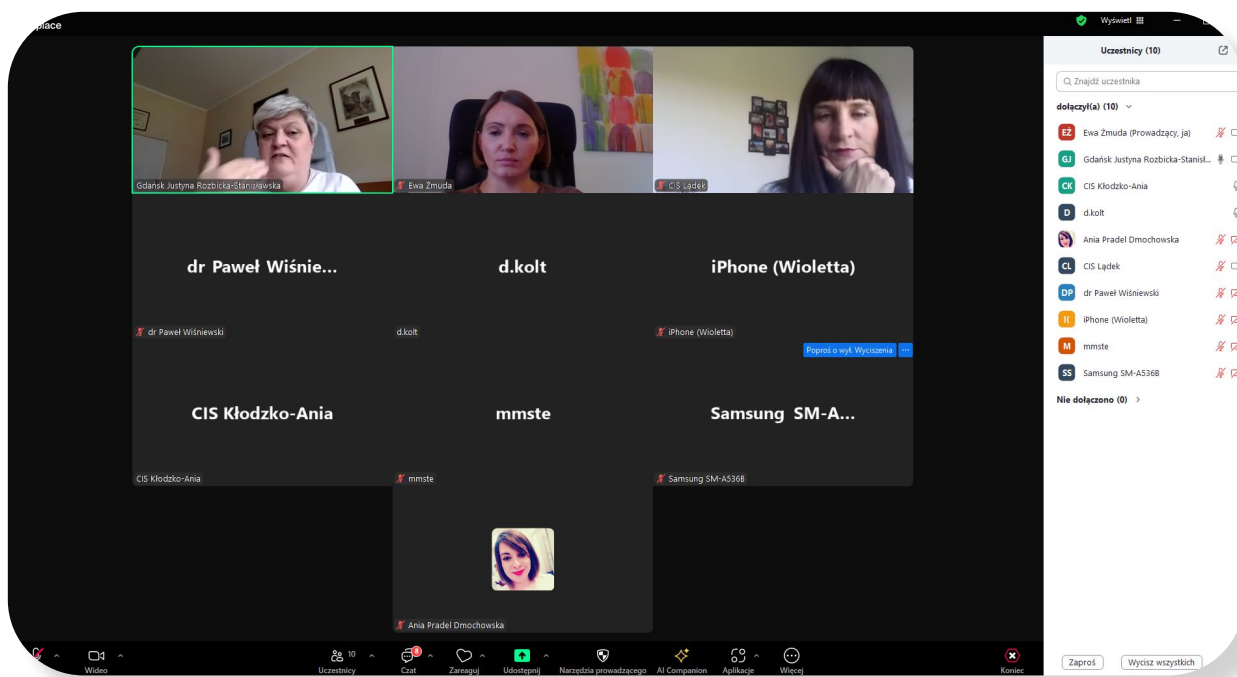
place

Wyświetl

Uczestnicy (10)

Znajdź uczestnika

dołączył(a) (10)

EŻ Ewa Żmuda (Prowadzący, ja)

GJ Gdańsk Justyna Rozbicka-Stanisł...

CK CIS Kłodzko-Ania

D d.kolt

Ania Pradel Dmochowska

CL CIS Lądek

DP dr Paweł Wiśniewski

I( iPhone (Wioletta)

M mmste

SS Samsung SM-A536B

Nie dołączono (0)

Gdańsk Justyna Rozbicka-Stanisławska

Ewa Żmuda

CIS Lądek

dr Paweł Wiśnie...

dr Paweł Wiśniewski

d.kolt

d.kolt

iPhone (Wioletta)

iPhone (Wioletta)

Poproś o wył. Wyciszenia

CIS Kłodzko-Ania

CIS Kłodzko-Ania

mmste

mmste

Samsung SM-A...

Samsung SM-A536B

Ania Pradel Dmochowska

Wideo

10 Uczestnicy

Czat

Zareaguj

Udostępnij

Narzędzia prowadzącego

AI Companion

Aplikacje

Więcej

Koniec

Zaproś

Wycisz wszystkich